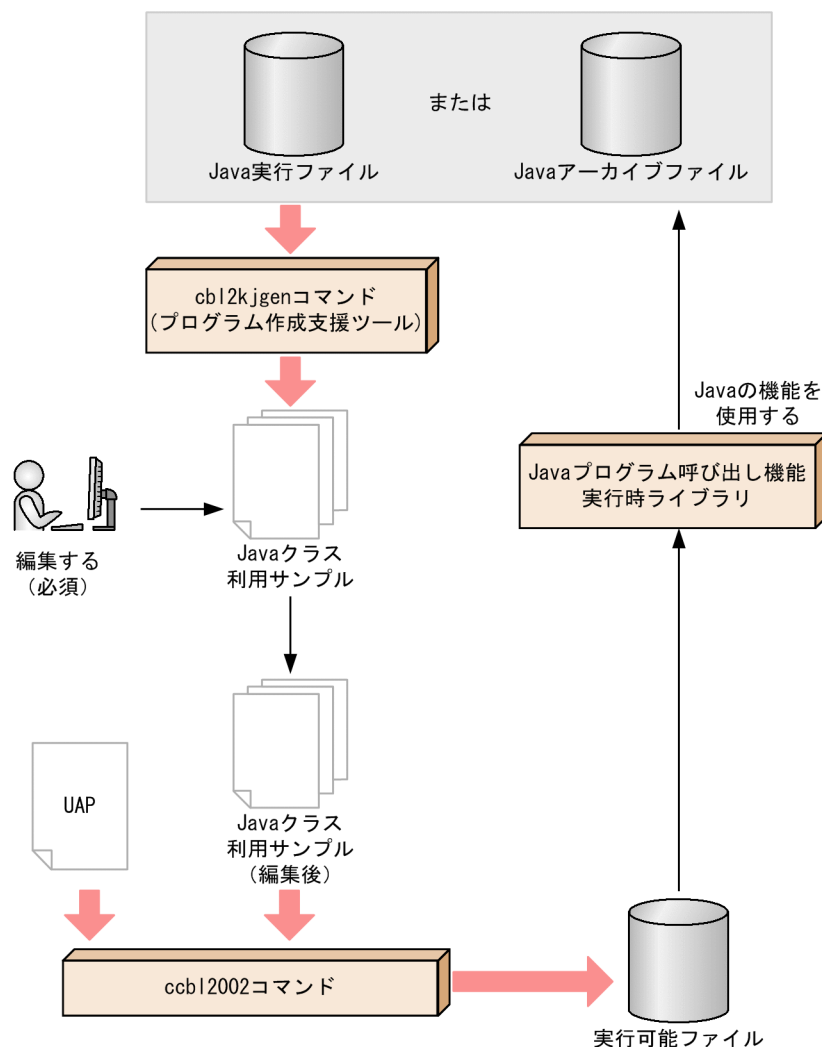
または

Java実行ファイル

Javaアーカイブファイル

cbl2kjgenコマンド
(プログラム作成支援ツール)

Javaの機能を
使用する

Javaプログラム呼び出し機能
実行時ライブラリ

編集する
(必須)

Javaクラス
利用サンプル

UAP

Javaクラス
利用サンプル
(編集後)

ccbl2002コマンド

実行可能ファイル